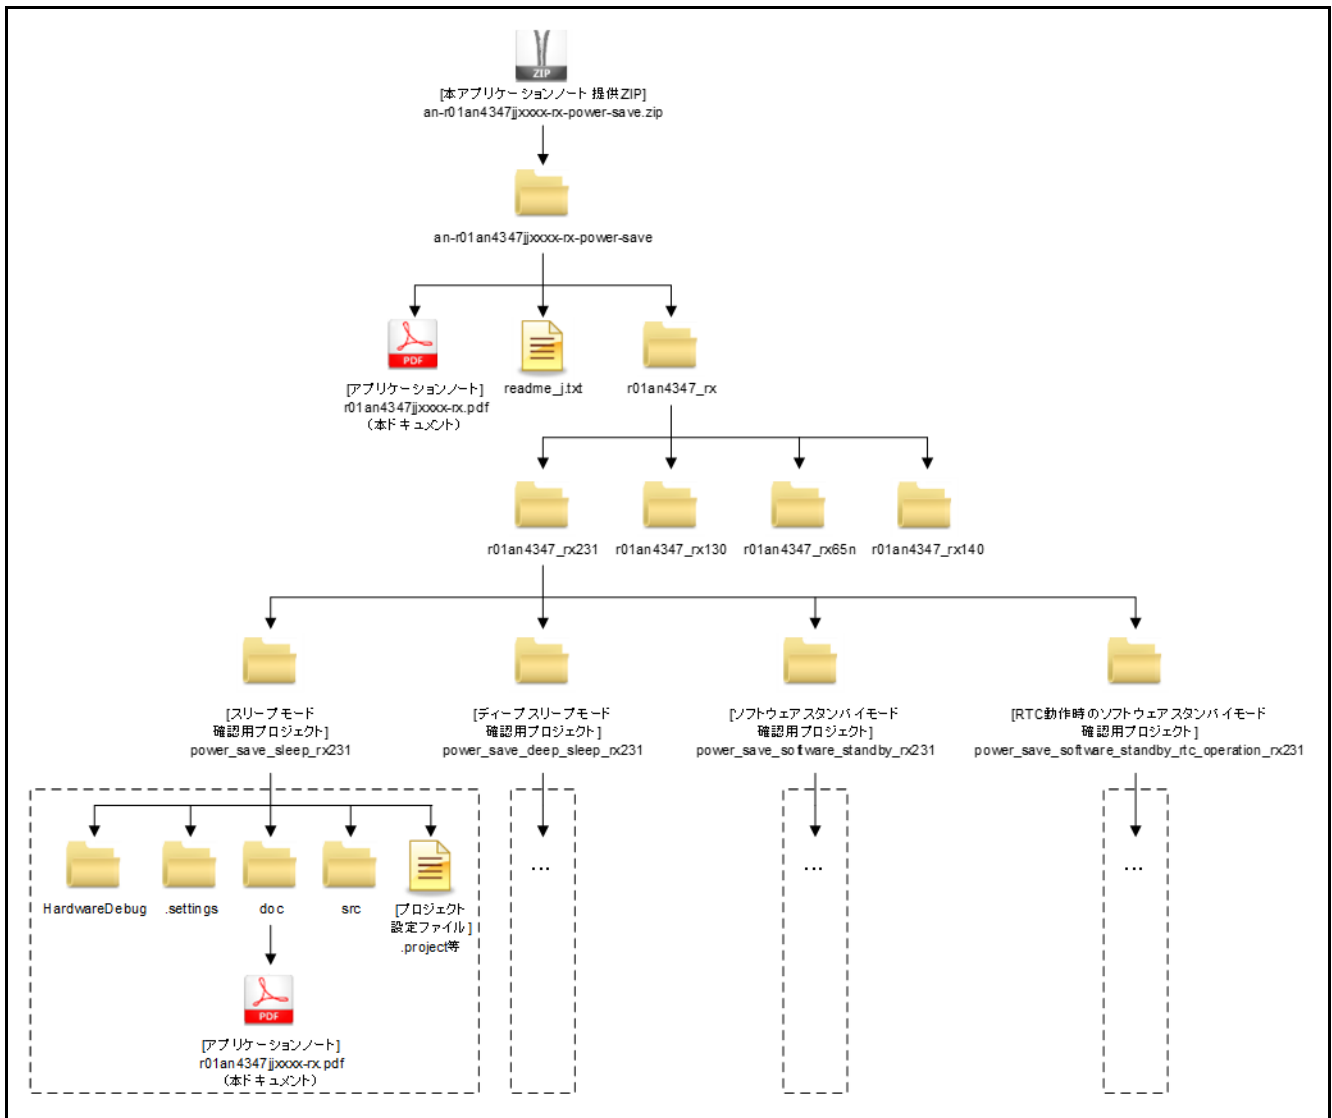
ZIP
[本アプリケーションノート 提供ZIP]
an-r01an4347jjxxxx-rx-power-save.zip

an-r01an4347jjxxxx-rx-power-save

PDF
[アプリケーションノート]
r01an4347jjxxxx-rx.pdf
(本ドキュメント)

readme_j.txt

r01an4347_rx

r01an4347_rx231

r01an4347_rx130

r01an4347_rx65n

r01an4347_rx140

[スリープモード
確認用プロジェクト]
power_save_sleep_rx231

[ディープスリープモード
確認用プロジェクト]
power_save_deep_sleep_rx231

[ソフトウェアスタンバイモード
確認用プロジェクト]
power_save_software_standby_rx231

[RTC動作時のソフトウェアスタンバイモード
確認用プロジェクト]
power_save_software_standby_rtc_operation_rx231

HardwareDebug

.settings

doc

src

[プロジェクト
設定ファイル]
.project等

PDF
[アプリケーションノート]
r01an4347jjxxxx-rx.pdf
(本ドキュメント)

...

...

...